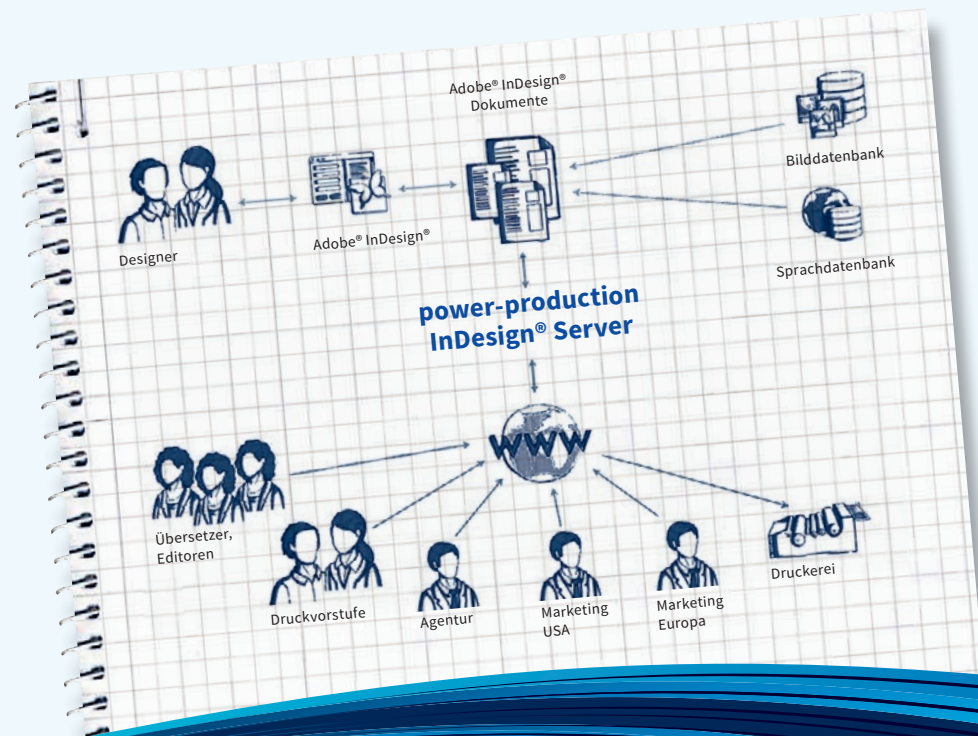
Adobe® InDesign®
Dokumente

Bilddatenbank

Designer

Adobe® InDesign®

Sprachdatenbank

power-production
InDesign® Server

WWW

Übersetzer,
Editoren

Druckvorstufe

Agentur

Marketing
USA

Marketing
Europa

Druckerei